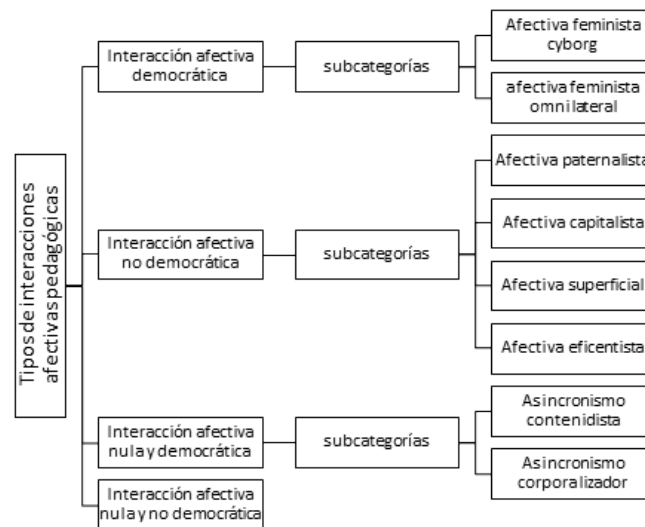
Tipos de interacciones afectivas pedagógicas

Interacción afectiva democrática

subcategorías

Afectiva feminista cyborg

afectiva feminista omnilateral

Interacción afectiva no democrática

subcategorías

Afectiva paternalista

Afectiva capitalista

Afectiva superficial

Afectiva eficentista

Interacción afectiva nula y democrática

subcategorías

Asincronismo contenidista

Asincronismo corporalizador

Interacción afectiva nula y no democrática